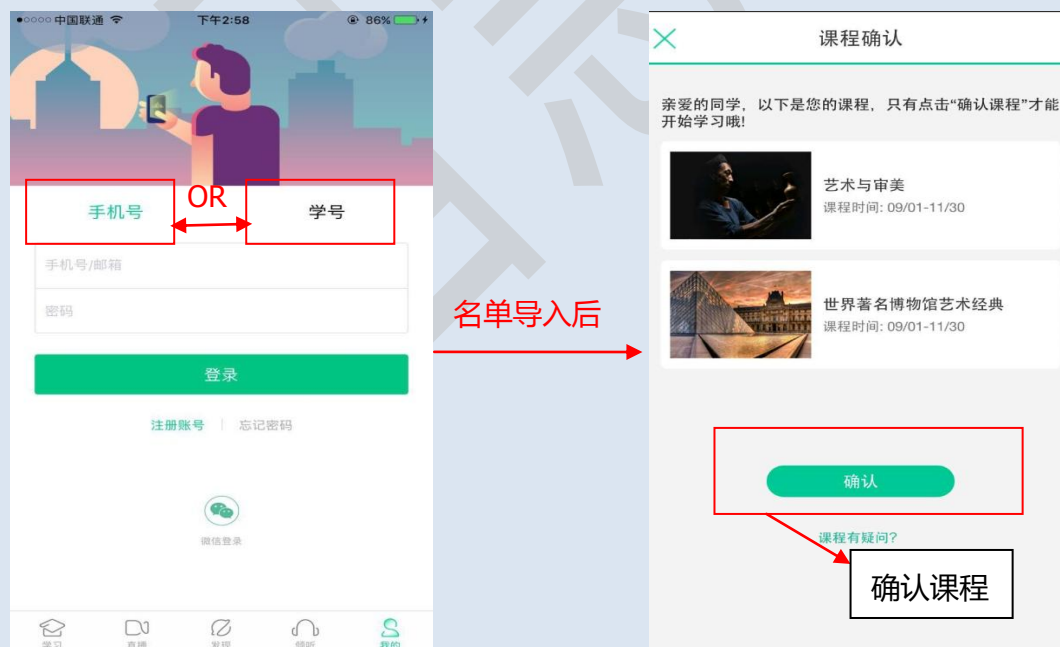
●○○○○ 中国联通 下午2:58 86%

手机号 OR 学号

手机号/邮箱

密码

登录

注册账号 | 忘记密码

微信登录

学习 直播 发现 倾听 我的

名单导入后

课程确认

亲爱的同学，以下是您的课程，只有点击“确认课程”才能开始学习哦!

艺术与审美
课程时间: 09/01-11/30

世界著名博物馆艺术经典
课程时间: 09/01-11/30

确认

课程有疑问?

确认课程